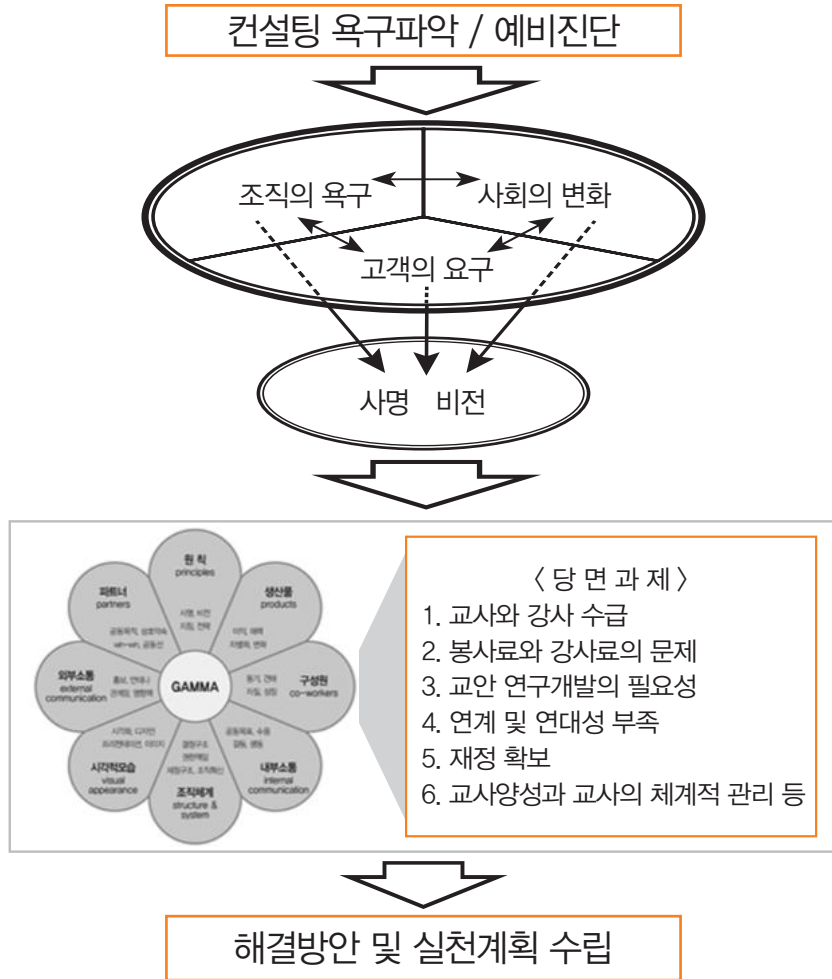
컨설팅 욕구파악 / 예비진단

조직의 욕구

사회의 변화

고객의 요구

사명 비전

원칙
principles

생산물
products

구성원
co-workers

내부소통
internal communication

조직체계
structure & system

시각적모습
visual appearance

외부소통
external communication

파트너
partners

GAMMA

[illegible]

〈 당 면 과 제 〉
1. 교사와 강사 수급
2. 봉사료와 강사료의 문제
3. 교안 연구개발의 필요성
4. 연계 및 연대성 부족
5. 재정 확보
6. 교사양성과 교사의 체계적 관리 등

해결방안 및 실천계획 수립